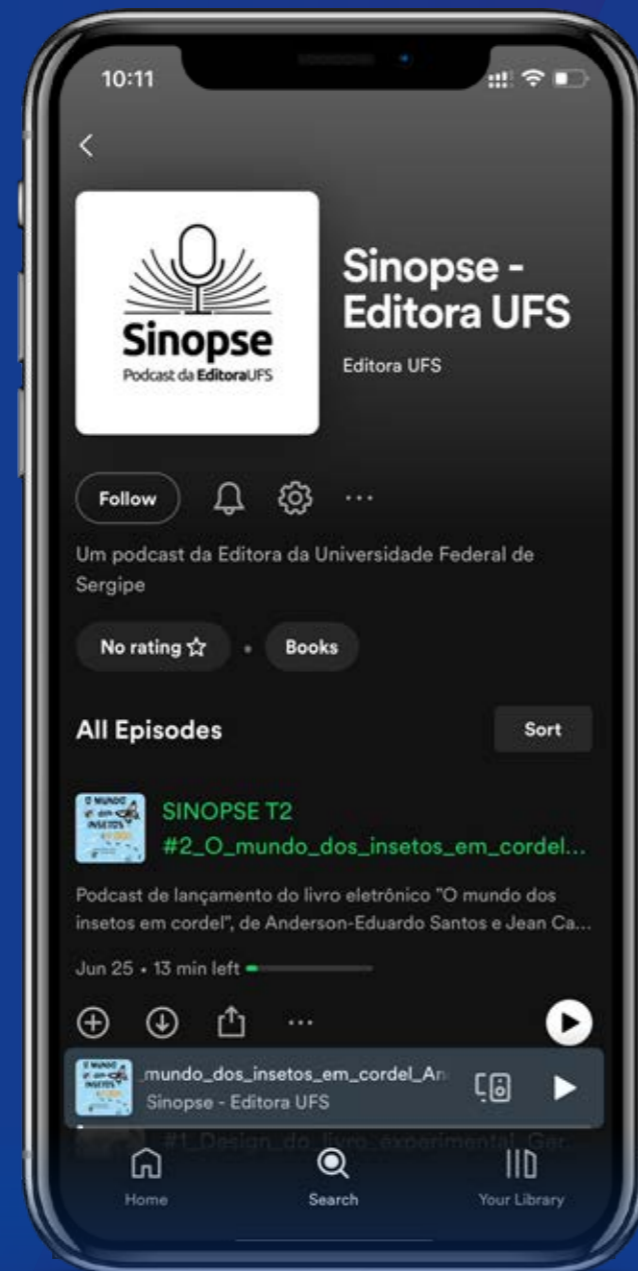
10:11

Sinopse
Podcast da EditoraUFS

Sinopse - Editora UFS

Editora UFS

Follow

Um podcast da Editora da Universidade Federal de Sergipe

No rating ☆

Books

All Episodes

Sort

SINOPSE T2 #2_O_mundo_dos_insetos_em_cordel...

Podcast de lançamento do livro eletrônico "O mundo dos insetos em cordel", de Anderson-Eduardo Santos e Jean Ca...

Jun 25 • 13 min left

mundo_dos_insetos_em_cordel_An
Sinopse - Editora UFS

#1_Design_do_livro_experimental_Ger...

Home

Search

Your Library